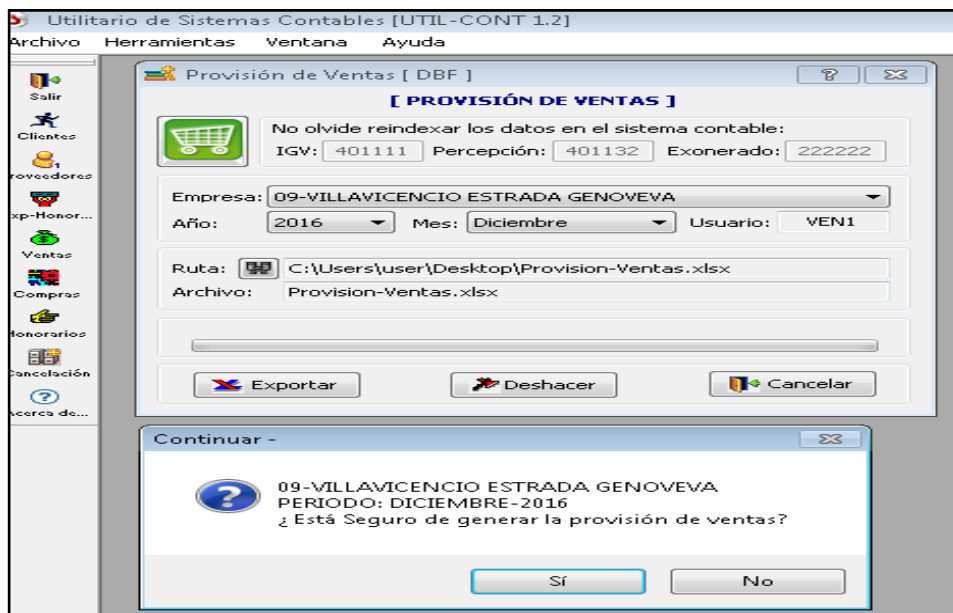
Utilitario de Sistemas Contables [UTIL-CONT 1.2]
Archivo Herramientas Ventana Ayuda

Salir
Clientes
roveedores
xp-Honor...
Ventas
Compras
Honorarios
Cancelación
Acerca de...

Provisión de Ventas [ DBF ]
? 

[ PROVISIÓN DE VENTAS ]

No olvide reindexar los datos en el sistema contable:
IGV: 401111 Percepción: 401132 Exonerado: 222222

Empresa: 09-VILLAVICENCIO ESTRADA GENOVEVA
Año: 2016 Mes: Diciembre Usuario: VEN1

Ruta: C:\Users\user\Desktop\Provision-Ventas.xlsx
Archivo: Provision-Ventas.xlsx

Exportar Deshacer Cancelar

Continuar -

09-VILLAVICENCIO ESTRADA GENOVEVA
PERIODO: DICIEMBRE-2016
¿ Está Seguro de generar la provisión de ventas?

Sí No